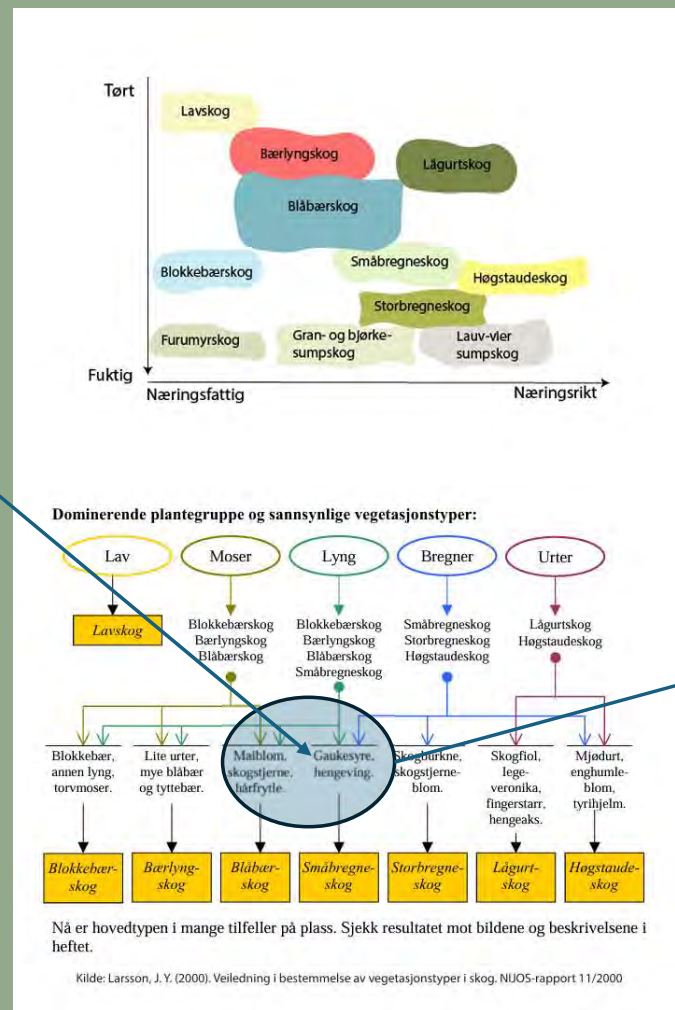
Tørt

Lavskog

Bærlyngskog

Lågurtskog

Blåbærskog

Blokkebærskog

Småbregneskog

Høgstaudeskog

Storbregneskog

Furumyrskog

Gran- og bjørkesumpskog

Lauv-vier sumpskog

Fuktig

Næringsfattig

Næringsrikt

Dominerende plantegruppe og sannsynlige vegetasjonstyper:

Lav

Moser

Lyng

Bregner

Urter

Lavskog

Blokkebærskog
Bærlyngskog
Blåbærskog

Blokkebærskog
Bærlyngskog
Blåbærskog
Småbregneskog

Småbregneskog
Storbregneskog
Høgstaudeskog

Lågurtskog
Høgstaudeskog

Blokkebær, annen lyng, torvmoser.

Lite urter, mye blåbær og tyttebær.

Maiblom, skogstjerne, hårfrytle.

Gaukesyre, hengeving.

Skogburkne, skogstjerneblom.

Skogfiol, legeveronika, fingerstarr, hengeaks.

Mjødurt, enghumleblom, tyrihjelm.

Blokkebærskog

Bærlyngskog

Blåbærskog

Småbregneskog

Storbregneskog

Lågurtskog

Høgstaudeskog

Nå er hovedtypen i mange tilfeller på plass. Sjekk resultatet mot bildene og beskrivelsene i heftet.

Kilde: Larsson, J. Y. (2000). Veiledning i bestemmelse av vegetasjonstyper i skog. NIJOS-rapport 11/2000